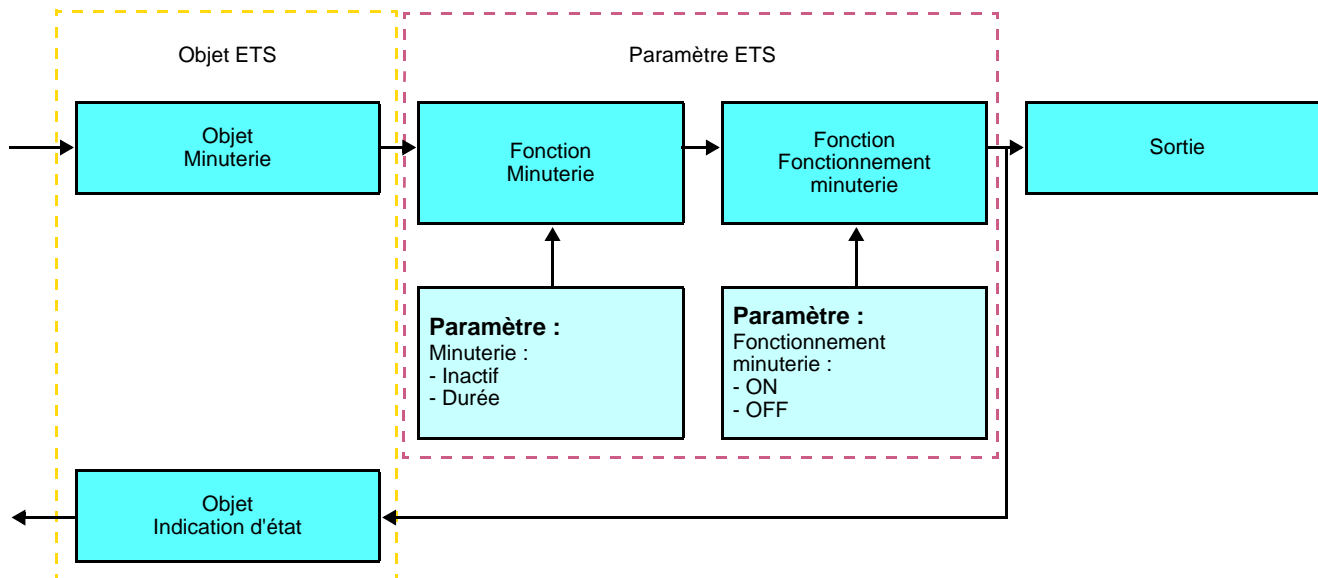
Objet ETS

Paramètre ETS

Objet
Minuterie

Fonction
Minuterie

Fonction
Fonctionnement
minuterie

Sortie

**Paramètre :**
Minuterie :
- Inactif
- Durée

**Paramètre :**
Fonctionnement
minuterie :
- ON
- OFF

Objet
Indication d'état